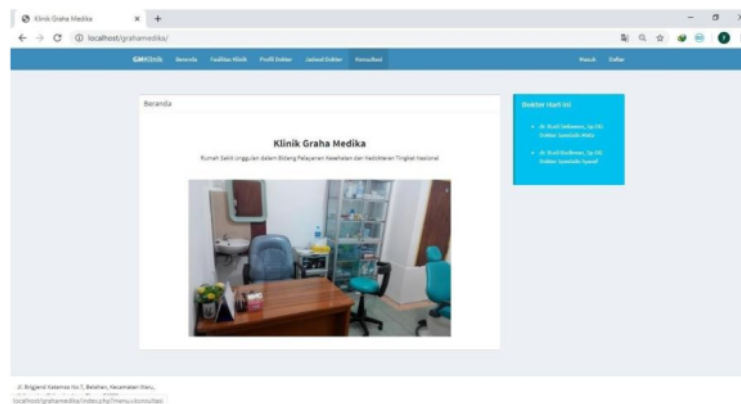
Klinik Graha Medika

localhost/grahamedika/

GMKlinik Beranda Fasilitas Klinik Profil Dokter Jadwal Dokter Konsultasi

Masuk Daftar

Beranda

Klinik Graha Medika

Rumah Sakit Unggulan dalam Bidang Pelayanan Kesehatan dan Kedokteran Tingkat Nasional

Dokter Hari Ini

• dr. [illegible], Sp.OG. Dokter Spesialis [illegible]

• dr. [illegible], Sp.OG. Dokter Spesialis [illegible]

Jl. Brigjend Katamso No.7, Belahan, Kecamatan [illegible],

localhost/grahamedika/index.php?menu=konsultasi